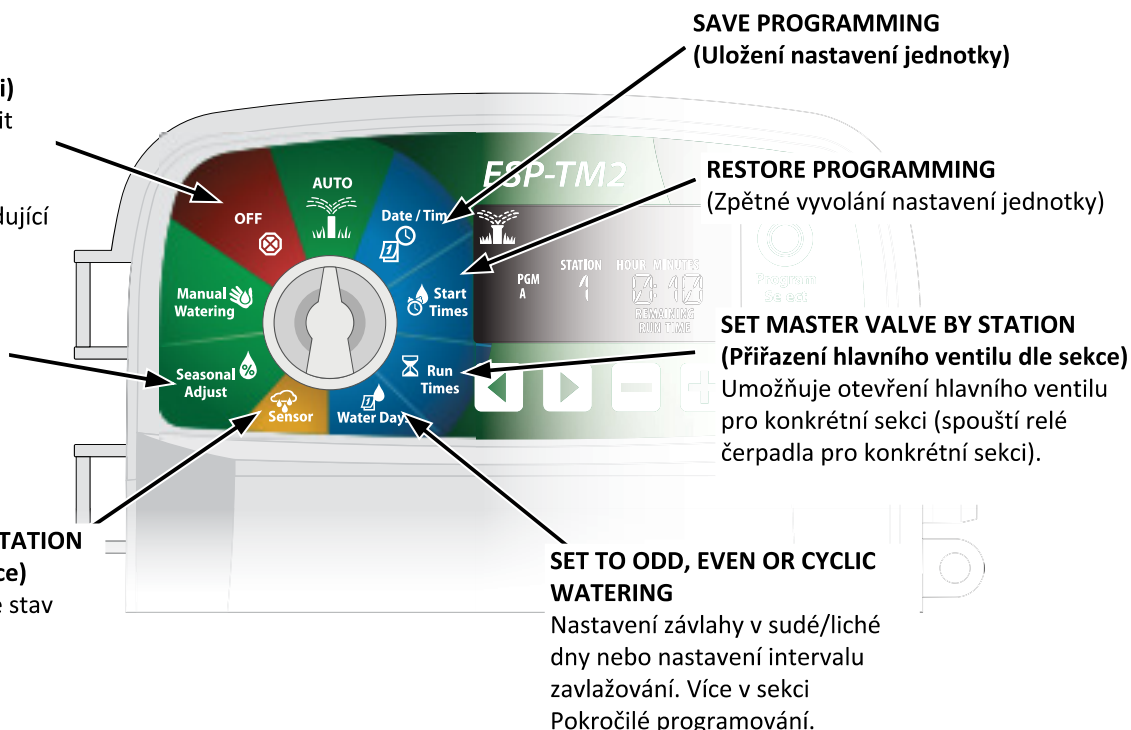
SAVE PROGRAMMING
(Uložení nastavení jednotky)

i)
it

dující

RESTORE PROGRAMMING
(Zpětné vyvolání nastavení jednotky)

ESP-TM2

AUTO

OFF

Date / Tim

Manual Watering

Start Times

Seasonal Adjust

Run Times

Sensor

Water Day

PGM A

STATION

HOUR MINUTES

REMAINING RUN TIME

Program Se est

SET MASTER VALVE BY STATION
(Přiřazení hlavního ventilu dle sekce)
Umožňuje otevření hlavního ventilu pro konkrétní sekci (spouští relé čerpadla pro konkrétní sekci).

TATION
ce)
e stav

SET TO ODD, EVEN OR CYCLIC WATERING
Nastavení závlahy v sudé/liché dny nebo nastavení intervalu zavlažování. Více v sekci Pokročilé programování.